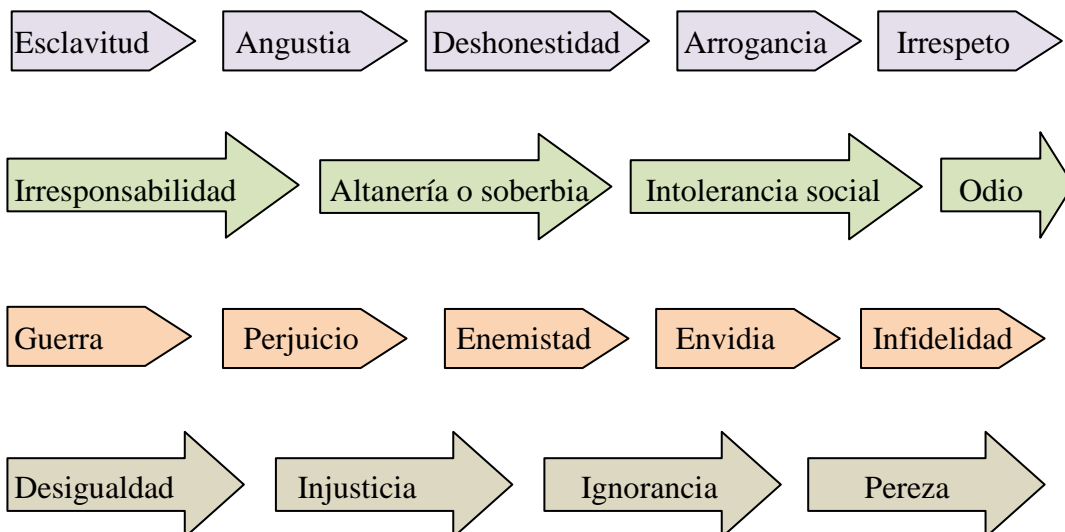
Esclavitud Angustia Deshonestidad Arrogancia Irrespeto

Irresponsabilidad Altanería o soberbia Intolerancia social Odio

Guerra Perjuicio Enemistad Envidia Infidelidad

Desigualdad Injusticia Ignorancia Pereza